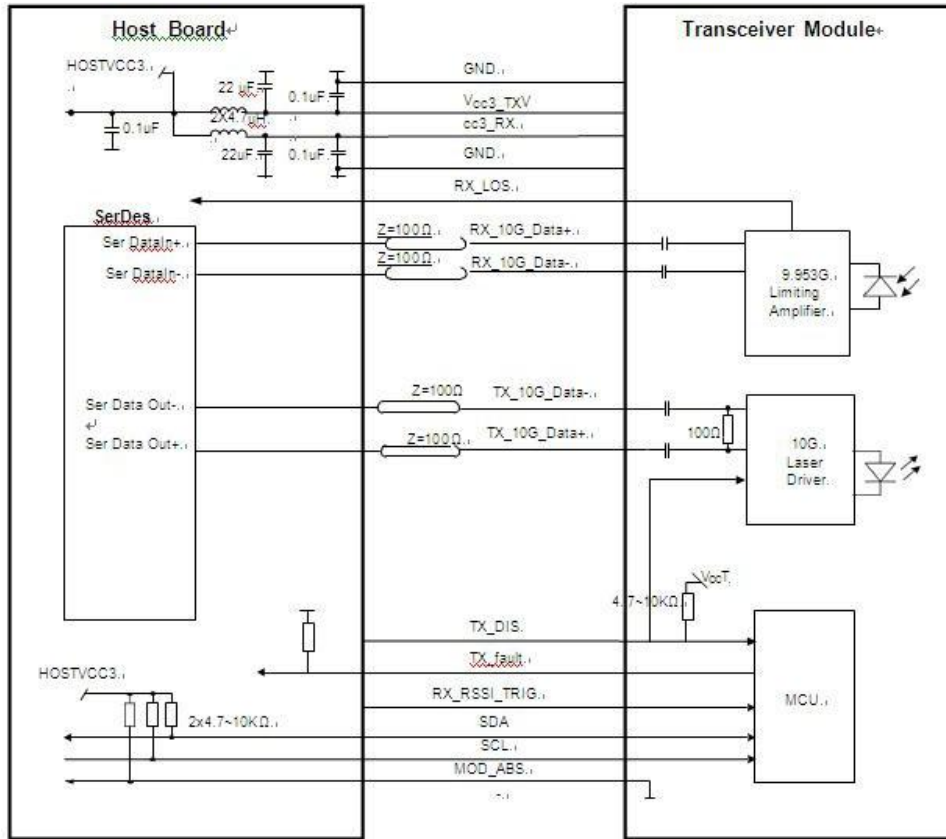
Host Board

Transceiver Module

HOSTVCC3

22 uF

0.1uF

0.1uF

2X4.7uH

22uF

0.1uF

GND

$V_{cc3}$_TXV

cc3_RX

GND

RX_LOS

SerDes

Ser DataIn+

Ser DataIn-

Z=100Ω

Z=100Ω

RX_10G_Data+

RX_10G_Data-

9.953G Limiting Amplifier

Ser Data Out-

Ser Data Out+

Z=100Ω

Z=100Ω

TX_10G_Data-

TX_10G_Data+

100Ω

10G Laser Driver

VccT

4.7~10KΩ

TX_DIS

TX_fault

RX_RSSI_TRIG

SDA

SCL

MOD_ABS

MCU

HOSTVCC3

2x4.7~10KΩ